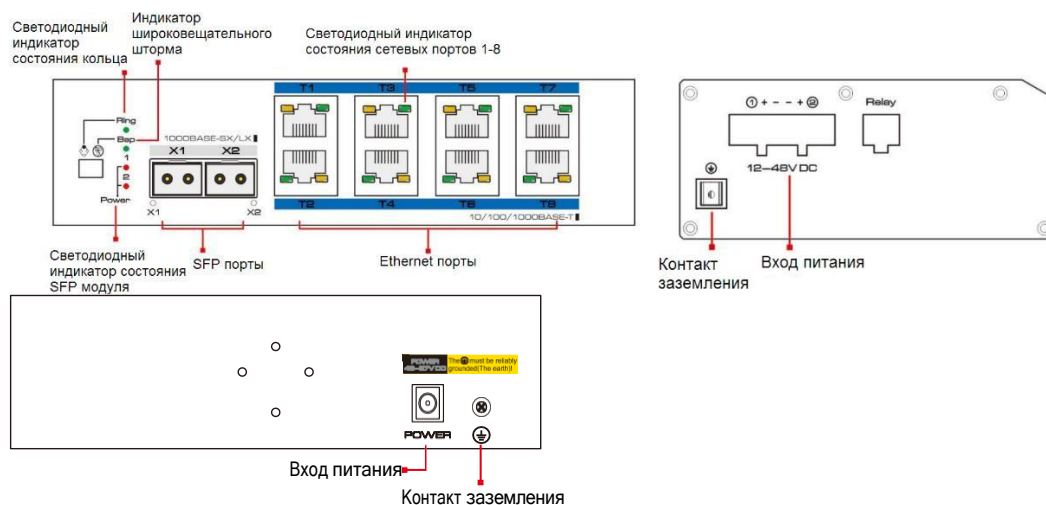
Светодиодный индикатор состояния кольца

Индикатор широковещательного шторма

Светодиодный индикатор состояния сетевых портов 1-8

Ring
Bsp
1
2
Power

1000BASE-SX/LX
X1 X2
X1 X2

T1 T3 T5 T7
T2 T4 T6 T8
10/100/1000BASE-T

Светодиодный индикатор состояния SFP модуля

SFP порты

Ethernet порты

① + - - + ②
Relay
12~48V DC

Контакт заземления

Вход питания

POWER 48-57V DC
The ⊕ must be reliably grounded(The earth)!

POWER

Вход питания

Контакт заземления